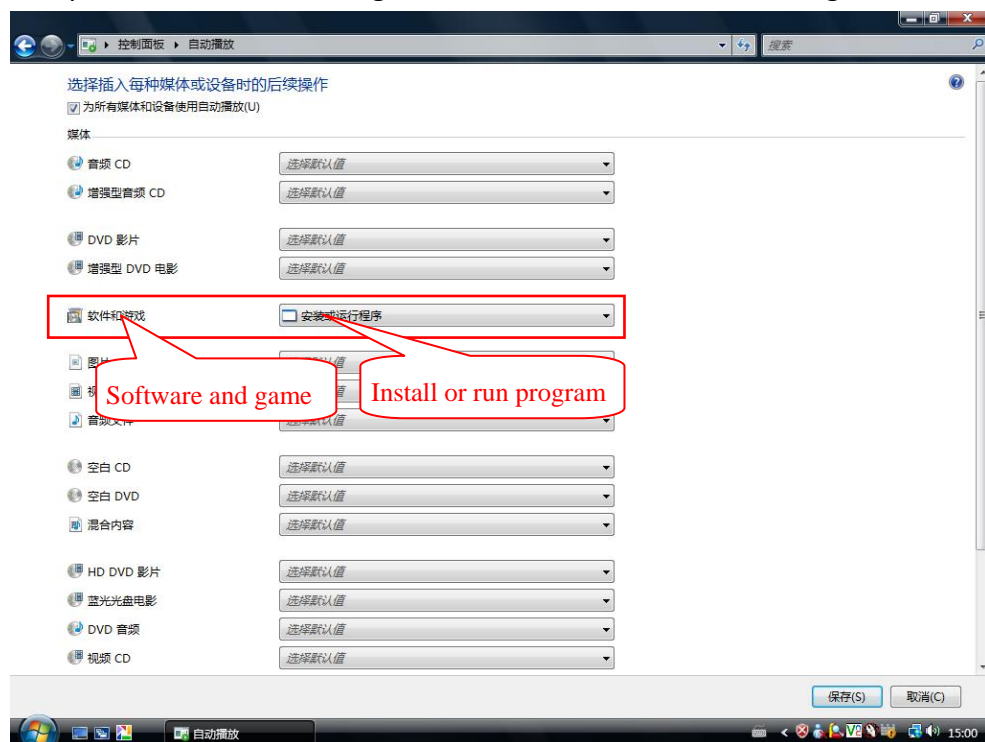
控制面板 ▸ 自动播放
搜索

选择插入每种媒体或设备时的后续操作
为所有媒体和设备使用自动播放(U)

媒体

音频 CD 选择默认值
增强型音频 CD 选择默认值

DVD 影片 选择默认值
增强型 DVD 电影 选择默认值

软件和游戏 安装或运行程序

图片 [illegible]
视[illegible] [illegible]
音频文件 选择默认值

Software and game
Install or run program

空白 CD 选择默认值
空白 DVD 选择默认值
混合内容 选择默认值

HD DVD 影片 选择默认值
蓝光光盘电影 选择默认值
DVD 音频 选择默认值
视频 CD 选择默认值

保存(S) 取消(C)

自动播放
15:00